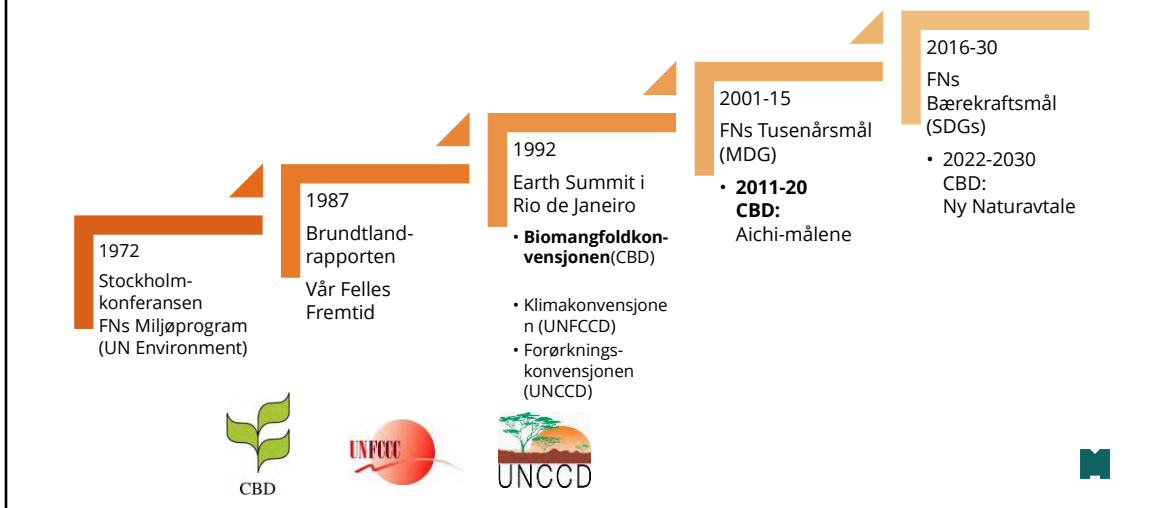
1972
Stockholm-konferansen
FNs Miljøprogram (UN Environment)

1987
Brundtland-rapporten
Vår Felles Fremtid

1992
Earth Summit i Rio de Janeiro

• **Biomangfoldkonvensjonen**(CBD)
• Klimakonvensjonen (UNFCCD)
• Forørknings-konvensjonen (UNCCD)

2001-15
FNs Tusenårsmål (MDG)

• **2011-20 CBD:** Aichi-målene

2016-30
FNs Bærekraftsmål (SDGs)

• 2022-2030 CBD: Ny Naturavtale

CBD

UNFCCC

UNCCD